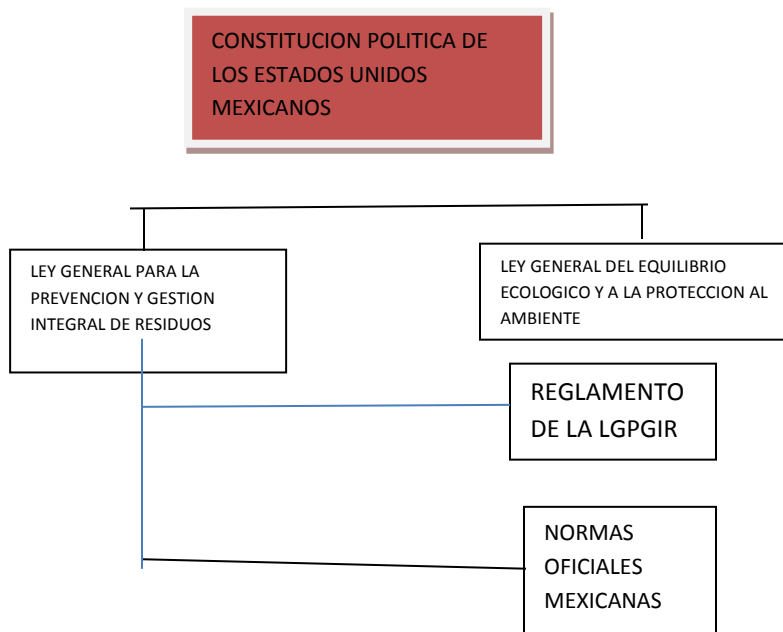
CONSTITUCION POLITICA DE LOS ESTADOS UNIDOS MEXICANOS

LEY GENERAL PARA LA PREVENCION Y GESTION INTEGRAL DE RESIDUOS

LEY GENERAL DEL EQUILIBRIO ECOLOGICO Y A LA PROTECCION AL AMBIENTE

REGLAMENTO DE LA LGPGIR

NORMAS OFICIALES MEXICANAS